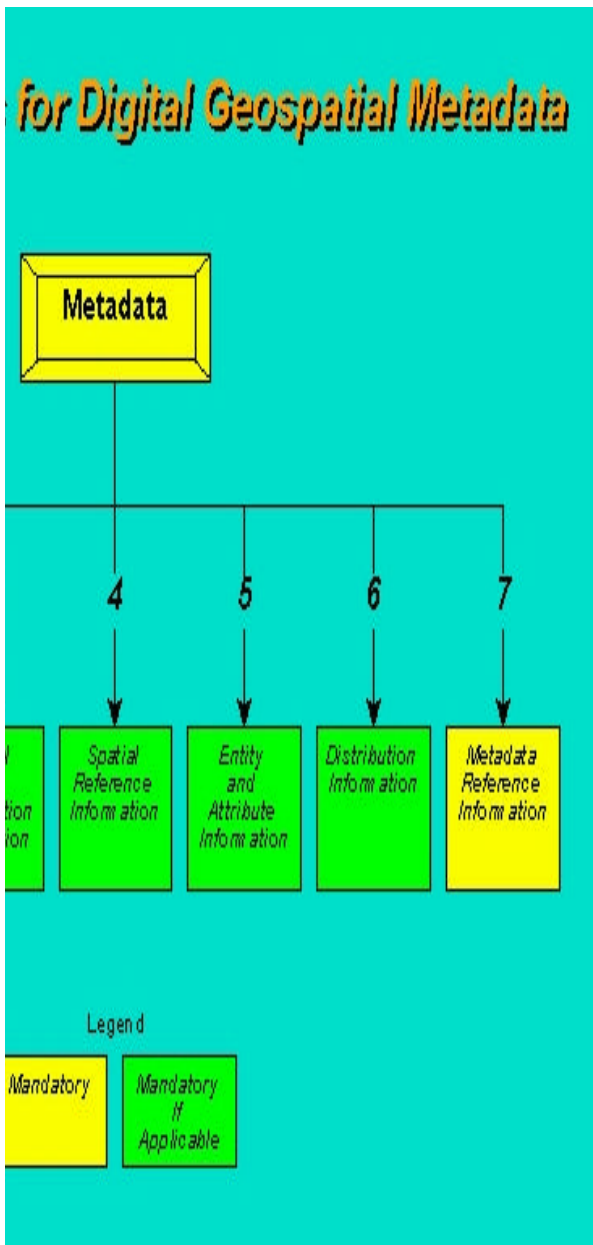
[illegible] for Digital Geospatial Metadata

Metadata

4

5

6

7

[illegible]

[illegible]tion

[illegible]ion

Spatial Reference Information

Entity and Attribute Information

Distribution Information

Metadata Reference Information

Legend

Mandatory

Mandatory If Applicable